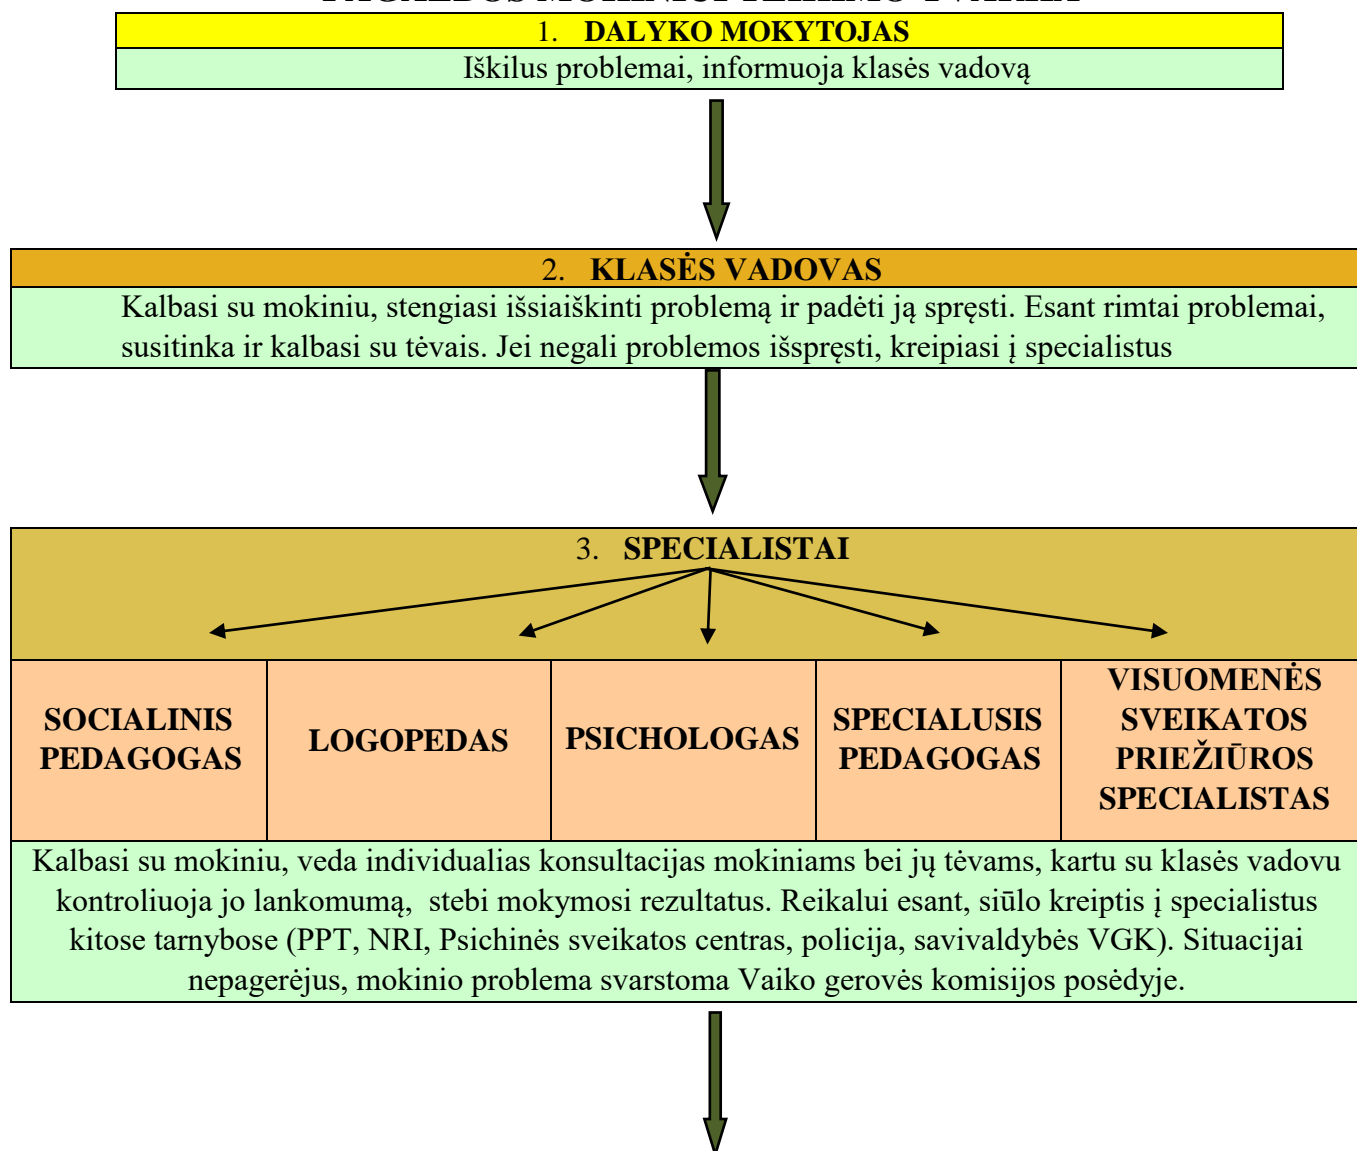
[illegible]

1. DALYKO MOKYTOJAS

Iškilus problemai, informuoja klasės vadovą

2. KLASĖS VADOVAS

Kalbasi su mokiniu, stengiasi išsiaiškinti problemą ir padėti ją spręsti. Esant rimtai problemai, susitinka ir kalbasi su tėvais. Jei negali problemos išspręsti, kreipiasi į specialistus

3. SPECIALISTAI

| SOCIALINIS PEDAGOGAS | LOGOPEDAS | PSICHOLOGAS | SPECIALUSIS PEDAGOGAS | VISUOMENĖS SVEIKATOS PRIEŽIŪROS SPECIALISTAS |
|---|---|---|---|---|

Kalbasi su mokiniu, veda individualias konsultacijas mokiniams bei jų tėvams, kartu su klasės vadovu kontroliuoja jo lankomumą, stebi mokymosi rezultatus. Reikalui esant, siūlo kreiptis į specialistus kitose tarnybose (PPT, NRI, Psichinės sveikatos centras, policija, savivaldybės VGK). Situacijai nepagerėjus, mokinio problema svarstoma Vaiko gerovės komisijos posėdyje.